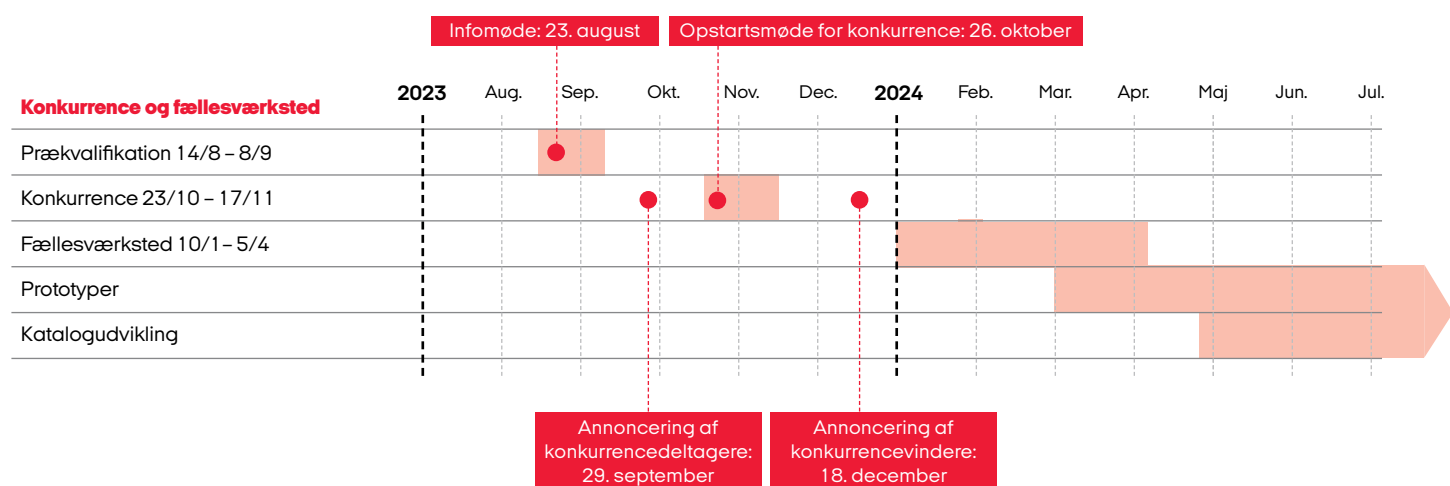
Infomøde: 23. august

Opstartsmøde for konkurrence: 26. oktober

Konkurrence og fællesværksted

2023 Aug. Sep. Okt. Nov. Dec. 2024 Feb. Mar. Apr. Maj Jun. Jul.

Prækvalifikation 14/8 – 8/9

Konkurrence 23/10 – 17/11

Fællesværksted 10/1 – 5/4

Prototyper

Katalogudvikling

Annoncering af konkurrencedeltagere: 29. september

Annoncering af konkurrencevindere: 18. december